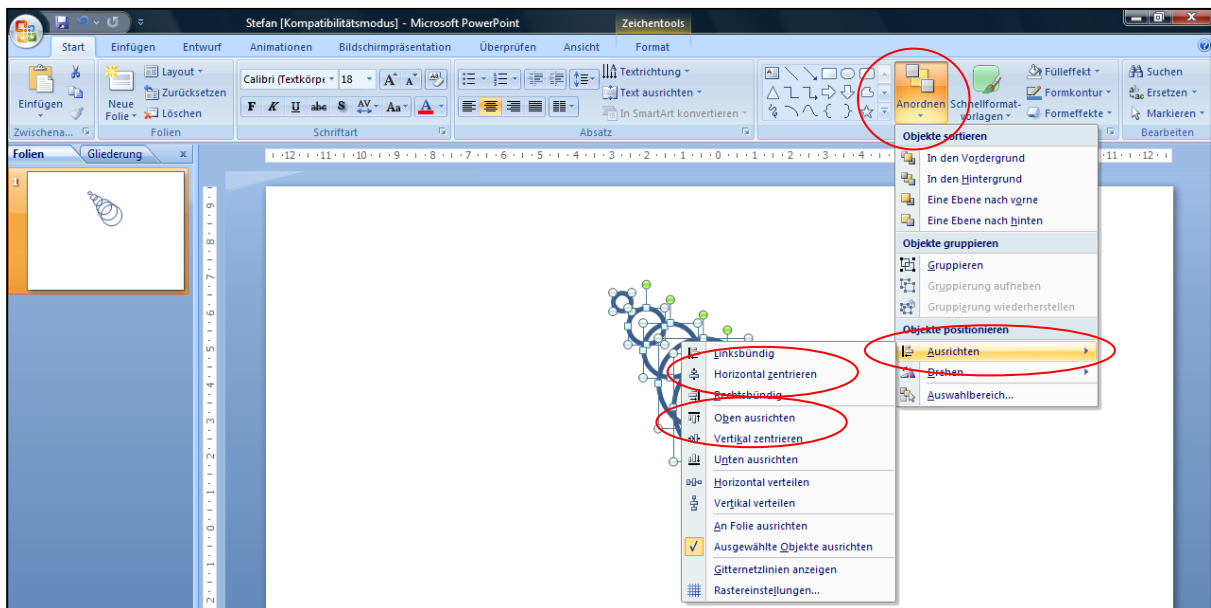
Stefan [Kompatibilitätsmodus] - Microsoft PowerPoint

Zeichentools

Start Einfügen Entwurf Animationen Bildschirmpräsentation Überprüfen Ansicht Format

Einfügen

Neue Folie

Layout

Zurücksetzen

Löschen

Zwischena...

Folien

Calibri (Textkörpe 18

F K U abc S AV Aa A

Schriftart

Textrichtung

Text ausrichten

In SmartArt konvertieren

Absatz

Anordnen

Schnellformatvorlagen

Fülleffekt

Formkontur

Formeffekte

Suchen

Ersetzen

Markieren

Bearbeiten

Folien Gliederung x

1

Objekte sortieren

In den Vordergrund

In den Hintergrund

Eine Ebene nach vorne

Eine Ebene nach hinten

Objekte gruppieren

Gruppieren

Gruppierung aufheben

Gruppierung wiederherstellen

Objekte positionieren

Ausrichten

Drehen

Auswahlbereich...

Linksbündig

Horizontal zentrieren

Rechtsbündig

Oben ausrichten

Vertikal zentrieren

Unten ausrichten

Horizontal verteilen

Vertikal verteilen

An Folie ausrichten

Ausgewählte Objekte ausrichten

Gitternetzlinien anzeigen

Rastereinstellungen...